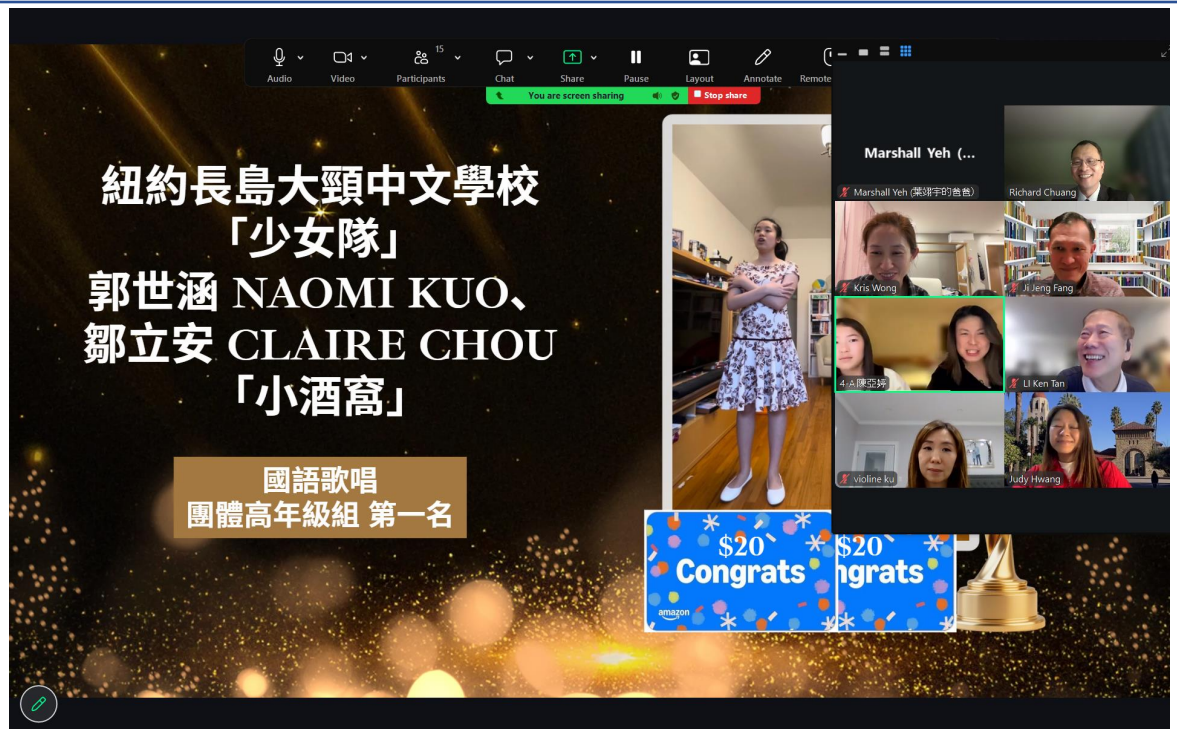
Audio Video 15 Participants Chat Share Pause Layout Annotate Remote

You are screen sharing Stop share

紐約長島大頸中文學校
「少女隊」
郭世涵 NAOMI KUO、
鄒立安 CLAIRE CHOU
「小酒窩」

國語歌唱
團體高年級組 第一名

$20 Congrats amazon
$20 ngrats

Marshall Yeh (...
Marshall Yeh (葉瑞宇的爸爸)
Richard Chuang
Kris Wong
Ji Jeng Fang
4-A陳亞婷
LI Ken Tan
violine ku
Judy Hwang